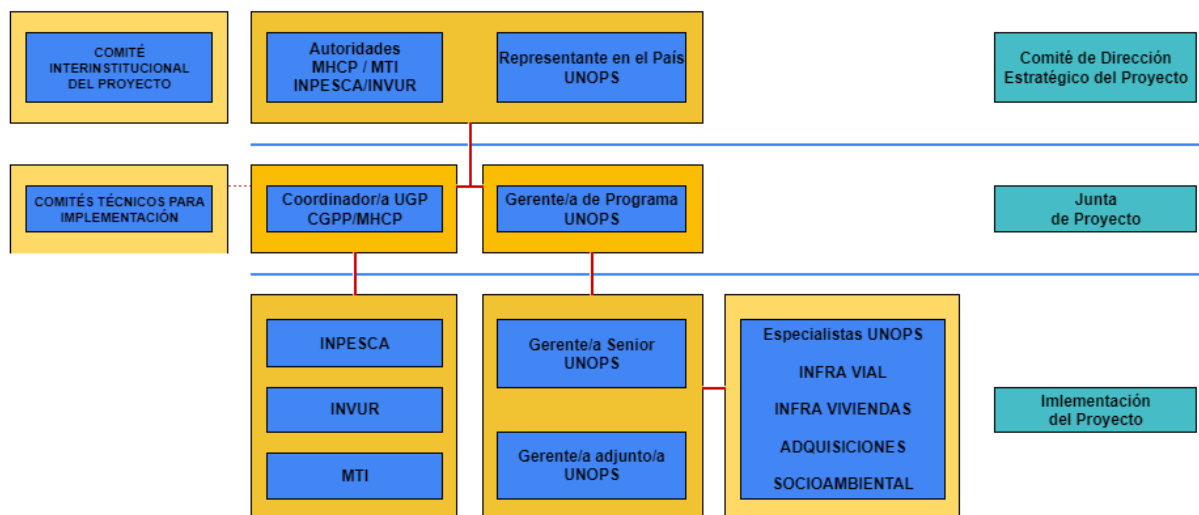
COMITÉ INTERINSTITUCIONAL DEL PROYECTO

Autoridades MHCP / MTI INPESCA/INVUR

Representante en el País UNOPS

Comité de Dirección Estratégico del Proyecto

COMITÉS TÉCNICOS PARA IMPLEMENTACIÓN

Coordinador/a UGP CGPP/MHCP

Gerente/a de Programa UNOPS

Junta de Proyecto

INPESCA

INVUR

MTI

Gerente/a Senior UNOPS

Gerente/a adjunto/a UNOPS

Especialistas UNOPS

INFRA VIAL

INFRA VIVIENDAS

ADQUISICIONES

SOCIOAMBIENTAL

Imlementación del Proyecto